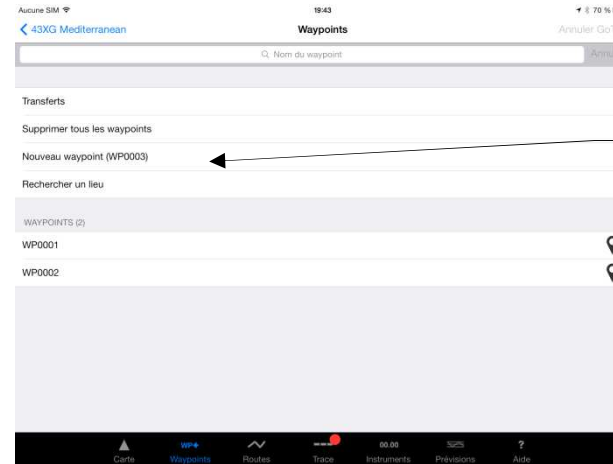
Aucune SIM
19:43
70 %
43XG Mediterranean
Waypoints
Annuler GoT
Nom du waypoint
Annu

Transferts
Supprimer tous les waypoints
Nouveau waypoint (WP0003)
Rechercher un lieu

WAYPOINTS (2)
WP0001
WP0002

Carte
WP+
Waypoints
Routes
Trace
00.00
Instruments
Prévisions
?
Aide